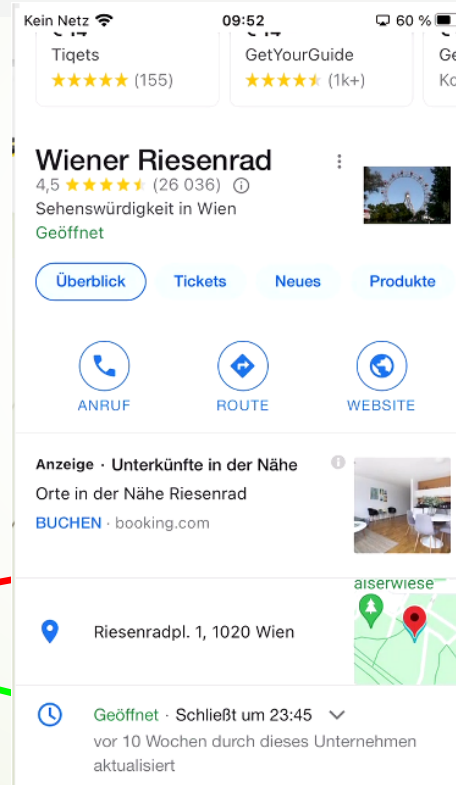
Kein Netz 09:52 60 %

Tiqets
★★★★★ (155)

GetYourGuide
★★★★★ (1k+)

Ge
Ko

Wiener Riesenrad
4,5 ★★★★★ (26 036)
Sehenswürdigkeit in Wien
Geöffnet

Überblick
Tickets
Neues
Produkte

ANRUF
ROUTE
WEBSITE

Anzeige · Unterkünfte in der Nähe
Orte in der Nähe Riesenrad
BUCHEN · booking.com

aiserwiese

Riesenradpl. 1, 1020 Wien

Geöffnet · Schließt um 23:45
vor 10 Wochen durch dieses Unternehmen aktualisiert